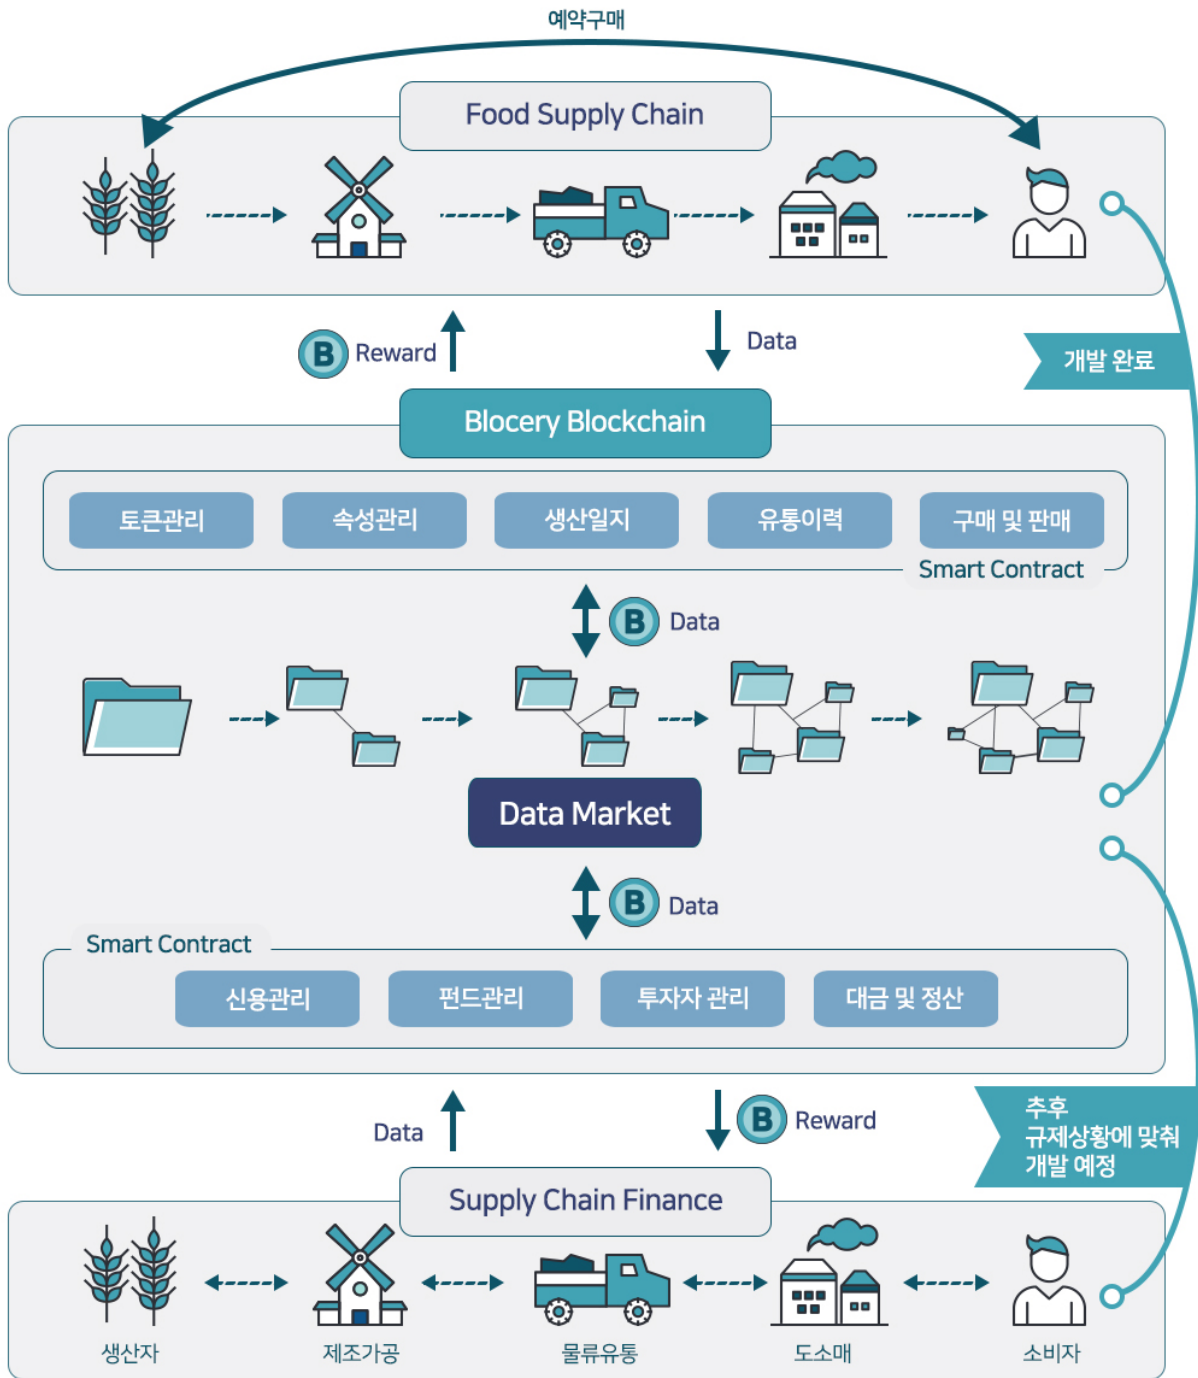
예약구매

Food Supply Chain

B Reward

Data

개발 완료

Blocery Blockchain

토큰관리

속성관리

생산일지

유통이력

구매 및 판매

Smart Contract

B Data

Data Market

B Data

Smart Contract

신용관리

펀드관리

투자자 관리

대금 및 정산

Data

B Reward

추후
규제상황에 맞춰
개발 예정

Supply Chain Finance

생산자

제조가공

물류유통

도소매

소비자